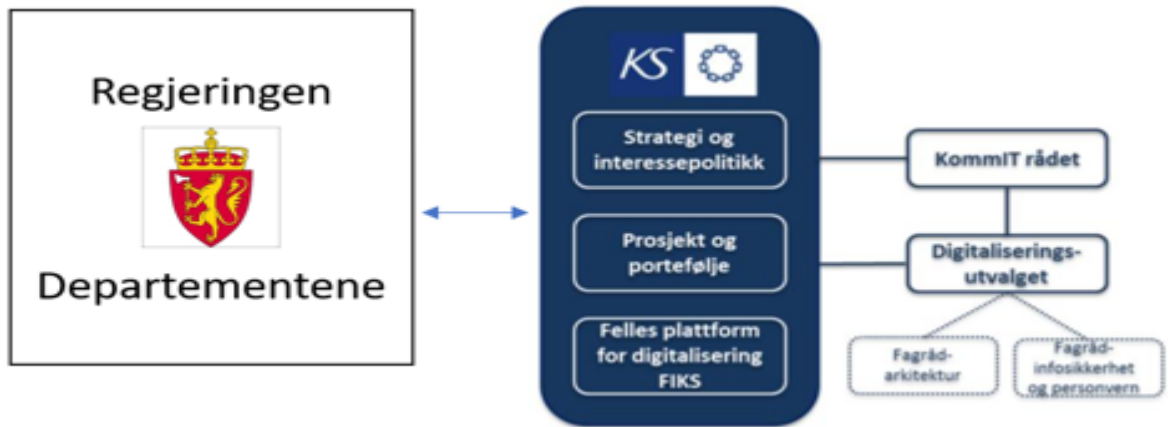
Regjeringen

Departementene

KS

Strategi og interessepolitikk

Prosjekt og portefølje

Felles plattform for digitalisering FIKS

KommIT rådet

Digitaliseringsutvalget

Fagråd-arkitektur

Fagråd-infosikkerhet og personvern